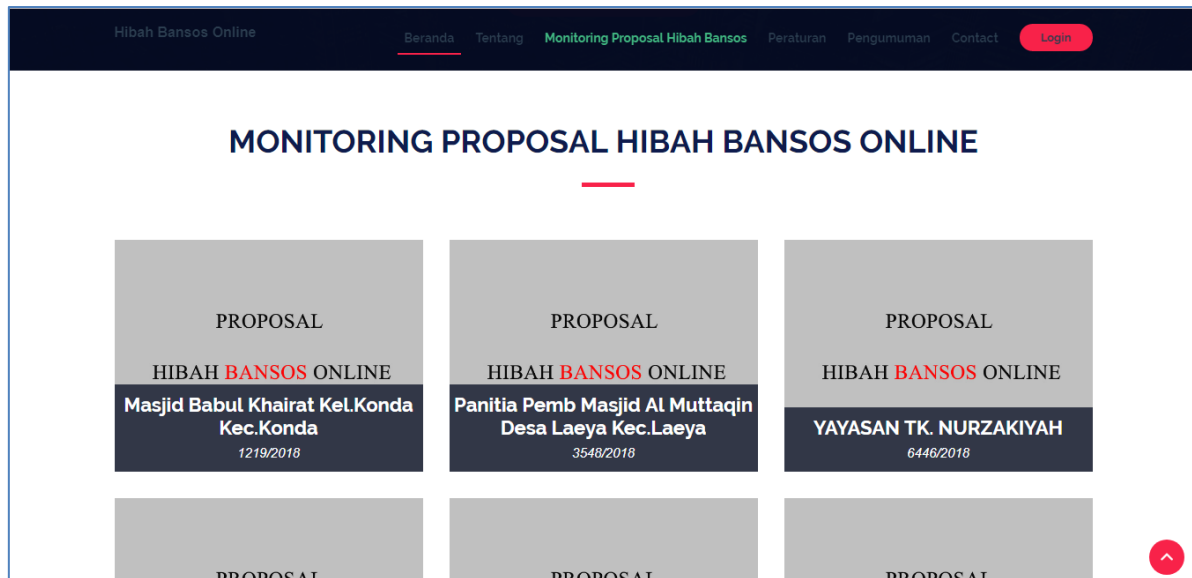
Hibah Bansos Online

Beranda Tentang Monitoring Proposal Hibah Bansos Peraturan Pengumuman Contact Login

MONITORING PROPOSAL HIBAH BANSOS ONLINE

PROPOSAL

HIBAH BANSOS ONLINE

Masjid Babul Khairat Kel.Konda Kec.Konda

1219/2018

PROPOSAL

HIBAH BANSOS ONLINE

Panitia Pemb Masjid Al Muttaqin Desa Laeya Kec.Laeya

3548/2018

PROPOSAL

HIBAH BANSOS ONLINE

YAYASAN TK. NURZAKIYAH

6446/2018

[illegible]

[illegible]

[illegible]